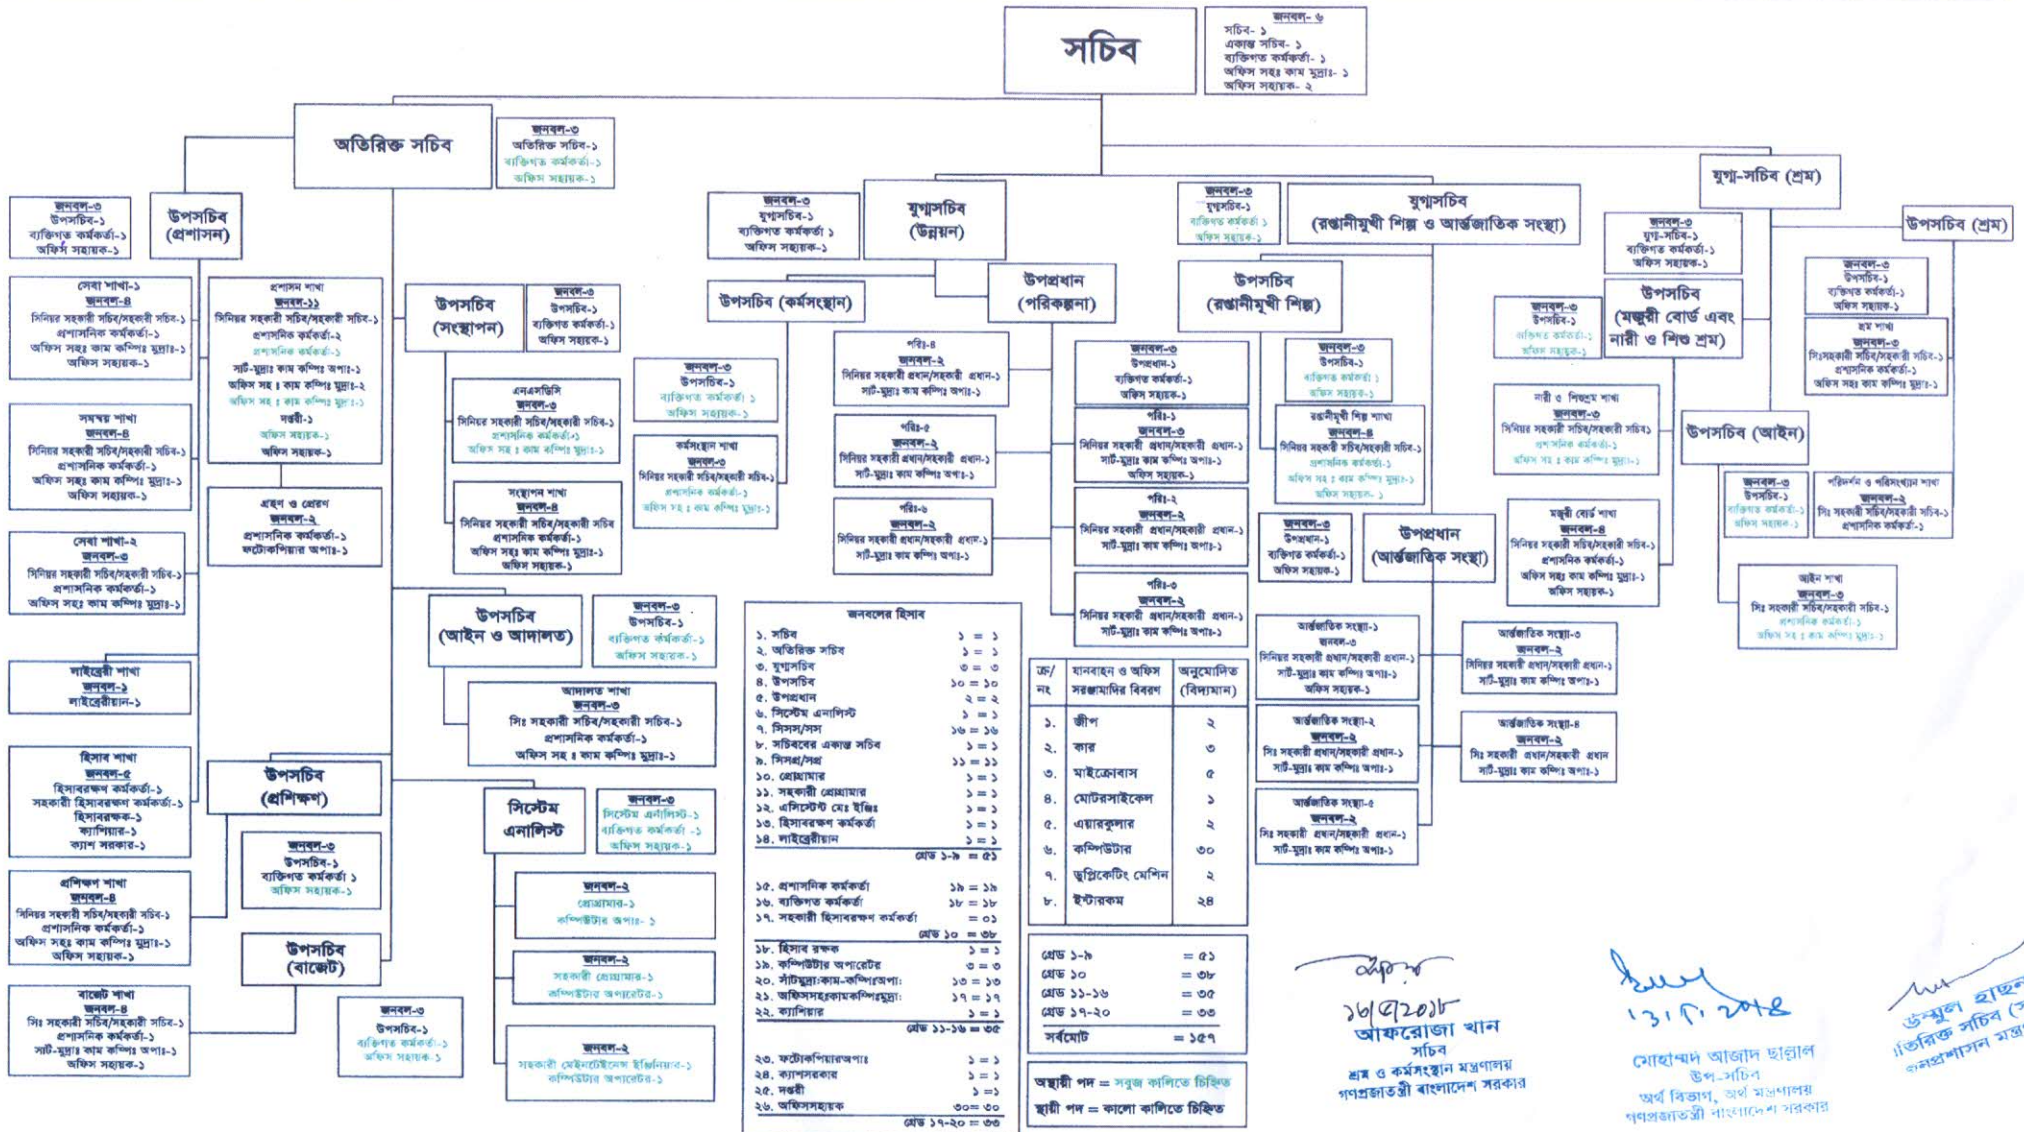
সচিব

জনবল- ৬
সচিব- ১
একান্ত সচিব- ১
ব্যক্তিগত কর্মকর্তা- ১
অফিস সহঃ কাম মুদ্রাঃ- ১
অফিস সহায়ক- ২

অতিরিক্ত সচিব

জনবল-৩
অতিরিক্ত সচিব-১
ব্যক্তিগত কর্মকর্তা-১
অফিস সহায়ক-১

উপসচিব (প্রশাসন)

জনবল-৩
উপসচিব-১
ব্যক্তিগত কর্মকর্তা-১
অফিস সহায়ক-১

সেবা শাখা-১
জনবল-৪
সিনিয়র সহকারী সচিব/সহকারী সচিব-১
প্রশাসনিক কর্মকর্তা-১
অফিস সহঃ কাম কম্পিঃ মুদ্রাঃ-১
অফিস সহায়ক-১

প্রশাসন শাখা
জনবল-১১
সিনিয়র সহকারী সচিব/সহকারী সচিব-১
প্রশাসনিক কর্মকর্তা-২
প্রশাসনিক কর্মকর্তা-১
সাট-মুদ্রাঃ কাম কম্পিঃ অপাঃ-১
অফিস সহ ঃ কাম কম্পিঃ মুদ্রাঃ-২
অফিস সহ ঃ কাম কম্পিঃ মুদ্রাঃ-১
দপ্তরী-১
অফিস সহায়ক-১
অফিস সহায়ক-১

সমন্বয় শাখা
জনবল-৪
সিনিয়র সহকারী সচিব/সহকারী সচিব-১
প্রশাসনিক কর্মকর্তা-১
অফিস সহঃ কাম কম্পিঃ মুদ্রাঃ-১
অফিস সহায়ক-১

গ্রহণ ও প্রেরণ
জনবল-২
প্রশাসনিক কর্মকর্তা-১
ফটোকপিয়ার অপাঃ-১

সেবা শাখা-২
জনবল-৩
সিনিয়র সহকারী সচিব/সহকারী সচিব-১
প্রশাসনিক কর্মকর্তা-১
অফিস সহঃ কাম কম্পিঃ মুদ্রাঃ-১

লাইব্রেরী শাখা
জনবল-১
লাইব্রেরীয়ান-১

হিসাব শাখা
জনবল-৫
হিসাবরক্ষণ কর্মকর্তা-১
সহকারী হিসাবরক্ষণ কর্মকর্তা-১
হিসাবরক্ষক-১
ক্যাশিয়ার-১
ক্যাশ সরকার-১

প্রশিক্ষণ শাখা
জনবল-৪
সিনিয়র সহকারী সচিব/সহকারী সচিব-১
প্রশাসনিক কর্মকর্তা-১
অফিস সহঃ কাম কম্পিঃ মুদ্রাঃ-১
অফিস সহায়ক-১

বাজেট শাখা
জনবল-৪
সিঃ সহকারী সচিব/সহকারী সচিব-১
প্রশাসনিক কর্মকর্তা-১
সাট-মুদ্রাঃ কাম কম্পিঃ অপাঃ-১
অফিস সহায়ক-১

উপসচিব (প্রশিক্ষণ)

জনবল-৩
উপসচিব-১
ব্যক্তিগত কর্মকর্তা ১
অফিস সহায়ক-১

উপসচিব (বাজেট)

জনবল-৩
উপসচিব-১
ব্যক্তিগত কর্মকর্তা-১
অফিস সহায়ক-১

উপসচিব (সংস্থাপন)

জনবল-৩
উপসচিব-১
ব্যক্তিগত কর্মকর্তা-১
অফিস সহায়ক-১

এনএসডিসি
জনবল-৩
সিনিয়র সহকারী সচিব/সহকারী সচিব-১
প্রশাসনিক কর্মকর্তা-১
অফিস সহ ঃ কাম কম্পিঃ মুদ্রাঃ-১

সংস্থাপন শাখা
জনবল-৪
সিনিয়র সহকারী সচিব/সহকারী সচিব
প্রশাসনিক কর্মকর্তা-১
অফিস সহঃ কাম কম্পিঃ মুদ্রাঃ-১
অফিস সহায়ক-১

উপসচিব (আইন ও আদালত)

জনবল-৩
উপসচিব-১
ব্যক্তিগত কর্মকর্তা-১
অফিস সহায়ক-১

আদালত শাখা
জনবল-৩
সিঃ সহকারী সচিব/সহকারী সচিব-১
প্রশাসনিক কর্মকর্তা-১
অফিস সহ ঃ কাম কম্পিঃ মুদ্রাঃ-১

সিস্টেম এনালিস্ট

জনবল-৩
সিস্টেম এনালিস্ট-১
ব্যক্তিগত কর্মকর্তা -১
অফিস সহায়ক-১

জনবল-২
প্রোগ্রামার-১
কম্পিউটার অপাঃ- ১

জনবল-২
সহকারী প্রোগ্রামার-১
কম্পিউটার অপারেটর-১

জনবল-২
সহকারী মেইনটেন্যান্স ইঞ্জিনিয়ার-১
কম্পিউটার অপারেটর-১

জনবল-৩
যুগ্মসচিব-১
ব্যক্তিগত কর্মকর্তা ১
অফিস সহায়ক-১

যুগ্মসচিব (উন্নয়ন)

উপসচিব (কর্মসংস্থান)

জনবল-৩
উপসচিব-১
ব্যক্তিগত কর্মকর্তা ১
অফিস সহায়ক-১

কর্মসংস্থান শাখা
জনবল-৩
সিনিয়র সহকারী সচিব/সহকারী সচিব-১
প্রশাসনিক কর্মকর্তা-১
অফিস সহ ঃ কাম কম্পিঃ মুদ্রাঃ-১

উপপ্রধান (পরিকল্পনা)

পরিঃ-৪
জনবল-২
সিনিয়র সহকারী প্রধান/সহকারী প্রধান-১
সাট-মুদ্রাঃ কাম কম্পিঃ অপাঃ-১

পরিঃ-৫
জনবল-২
সিনিয়র সহকারী প্রধান/সহকারী প্রধান-১
সাট-মুদ্রাঃ কাম কম্পিঃ অপাঃ-১

পরিঃ-৬
জনবল-২
সিনিয়র সহকারী প্রধান/সহকারী প্রধান-১
সাট-মুদ্রাঃ কাম কম্পিঃ অপাঃ-১

জনবল-৩
উপপ্রধান-১
ব্যক্তিগত কর্মকর্তা-১
অফিস সহায়ক-১

পরিঃ-১
জনবল-৩
সিনিয়র সহকারী প্রধান/সহকারী প্রধান-১
সাট-মুদ্রাঃ কাম কম্পিঃ অপাঃ-১
অফিস সহায়ক-১

পরিঃ-২
জনবল-২
সিনিয়র সহকারী প্রধান/সহকারী প্রধান-১
সাট-মুদ্রাঃ কাম কম্পিঃ অপাঃ-১

পরিঃ-৩
জনবল-২
সিনিয়র সহকারী প্রধান/সহকারী প্রধান-১
সাট-মুদ্রাঃ কাম কম্পিঃ অপাঃ-১

জনবলের হিসাব
১. সচিব ১ = ১
২. অতিরিক্ত সচিব ১ = ১
৩. যুগ্মসচিব ৩ = ৩
৪. উপসচিব ১০ = ১০
৫. উপপ্রধান ২ = ২
৬. সিস্টেম এনালিস্ট ১ = ১
৭. সিসস/সস ১৬ = ১৬
৮. সচিবের একান্ত সচিব ১ = ১
৯. সিসপ্র/সপ্র ১১ = ১১
১০. প্রোগ্রামার ১ = ১
১১. সহকারী প্রোগ্রামার ১ = ১
১২. এসিস্টেন্ট মেঃ ইঞ্জিঃ ১ = ১
১৩. হিসাবরক্ষণ কর্মকর্তা ১ = ১
১৪. লাইব্রেরীয়ান ১ = ১
গ্রেড ১-৯ = ৫১
১৫. প্রশাসনিক কর্মকর্তা ১৯ = ১৯
১৬. ব্যক্তিগত কর্মকর্তা ১৮ = ১৮
১৭. সহকারী হিসাবরক্ষণ কর্মকর্তা = ০১
গ্রেড ১০ = ৩৮
১৮. হিসাব রক্ষক ১ = ১
১৯. কম্পিউটার অপারেটর ৩ = ৩
২০. সাঁটমুদ্রাঃকাম-কম্পিঃঅপাঃ ১৩ = ১৩
২১. অফিসসহঃকামকম্পিঃমুদ্রাঃ ১৭ = ১৭
২২. ক্যাশিয়ার ১ = ১
গ্রেড ১১-১৬ = ৩৫
২৩. ফটোকপিয়ারঅপাঃ ১ = ১
২৪. ক্যাশসরকার ১ = ১
২৫. দপ্তরী ১ = ১
২৬. অফিসসহায়ক ৩০ = ৩০
গ্রেড ১৭-২০ = ৩৩

| ক্র/নং | যানবাহন ও অফিস সরঞ্জামাদির বিবরণ | অনুমোদিত (বিদ্যমান) |
|---|---|---|
| ১. | জীপ | ২ |
| ২. | কার | ৩ |
| ৩. | মাইক্রোবাস | ৫ |
| ৪. | মোটরসাইকেল | ১ |
| ৫. | এয়ারকুলার | ২ |
| ৬. | কম্পিউটার | ৩০ |
| ৭. | ডুপ্লিকেটিং মেশিন | ২ |
| ৮. | ইন্টারকম | ২৪ |

গ্রেড ১-৯ = ৫১
গ্রেড ১০ = ৩৮
গ্রেড ১১-১৬ = ৩৫
গ্রেড ১৭-২০ = ৩৩
সর্বমোট = ১৫৭

অস্থায়ী পদ = সবুজ কালিতে চিহ্নিত
স্থায়ী পদ = কালো কালিতে চিহ্নিত

জনবল-৩
যুগ্মসচিব-১
ব্যক্তিগত কর্মকর্তা ১
অফিস সহায়ক-১

যুগ্মসচিব (রপ্তানীমুখী শিল্প ও আন্তর্জাতিক সংস্থা)

উপসচিব (রপ্তানীমুখী শিল্প)

জনবল-৩
উপসচিব-১
ব্যক্তিগত কর্মকর্তা ১
অফিস সহায়ক-১

রপ্তানীমুখী শিল্প শাখা
জনবল-৪
সিনিয়র সহকারী সচিব/সহকারী সচিব-১
প্রশাসনিক কর্মকর্তা-১
অফিস সহঃ কাম কম্পিঃ মুদ্রাঃ-১
অফিস সহায়ক- ১

জনবল-৩
উপপ্রধান-১
ব্যক্তিগত কর্মকর্তা-১
অফিস সহায়ক-১

উপপ্রধান (আন্তর্জাতিক সংস্থা)

আন্তর্জাতিক সংস্থা-১
জনবল-৩
সিনিয়র সহকারী প্রধান/সহকারী প্রধান-১
সাট-মুদ্রাঃ কাম কম্পিঃ অপাঃ-১
অফিস সহায়ক-১

আন্তর্জাতিক সংস্থা-২
জনবল-২
সিঃ সহকারী প্রধান/সহকারী প্রধান-১
সাট-মুদ্রাঃ কাম কম্পিঃ অপাঃ-১

আন্তর্জাতিক সংস্থা-৫
জনবল-২
সিঃ সহকারী প্রধান/সহকারী প্রধান-১
সাট-মুদ্রাঃ কাম কম্পিঃ অপাঃ-১

আন্তর্জাতিক সংস্থা-৩
জনবল-২
সিনিয়র সহকারী প্রধান/সহকারী প্রধান-১
সাট-মুদ্রাঃ কাম কম্পিঃ অপাঃ-১

আন্তর্জাতিক সংস্থা-৪
জনবল-২
সিঃ সহকারী প্রধান/সহকারী প্রধান
সাট-মুদ্রাঃ কাম কম্পিঃ অপাঃ-১

যুগ্ম-সচিব (শ্রম)

জনবল-৩
যুগ্ম-সচিব-১
ব্যক্তিগত কর্মকর্তা-১
অফিস সহায়ক-১

জনবল-৩
উপসচিব-১
ব্যক্তিগত কর্মকর্তা-১
অফিস সহায়ক-১

উপসচিব (মজুরী বোর্ড এবং নারী ও শিশু শ্রম)

নারী ও শিশুশ্রম শাখা
জনবল-৩
সিনিয়র সহকারী সচিব/সহকারী সচিব১
প্রশাসনিক কর্মকর্তা-১
অফিস সহ ঃ কাম কম্পিঃ মুদ্রাঃ-১

মজুরী বোর্ড শাখা
জনবল-৪
সিনিয়র সহকারী সচিব/সহকারী সচিব-১
প্রশাসনিক কর্মকর্তা-১
অফিস সহঃ কাম কম্পিঃ মুদ্রাঃ-১
অফিস সহায়ক-১

উপসচিব (শ্রম)

জনবল-৩
উপসচিব-১
ব্যক্তিগত কর্মকর্তা-১
অফিস সহায়ক-১

শ্রম শাখা
জনবল-৩
সিঃসহকারী সচিব/সহকারী সচিব-১
প্রশাসনিক কর্মকর্তা-১
অফিস সহঃ কাম কম্পিঃ মুদ্রাঃ-১

উপসচিব (আইন)

জনবল-৩
উপসচিব-১
ব্যক্তিগত কর্মকর্তা-১
অফিস সহায়ক-১

পরিদর্শন ও পরিসংখ্যান শাখা
জনবল-২
সিঃ সহকারী সচিব/সহকারী সচিব-১
প্রশাসনিক কর্মকর্তা-১

আইন শাখা
জনবল-৩
সিঃ সহকারী সচিব/সহকারী সচিব-১
প্রশাসনিক কর্মকর্তা-১
অফিস সহ ঃ কাম কম্পিঃ মুদ্রাঃ-১

১৬/৫/২০১৮
আফরোজা খান
সচিব
শ্রম ও কর্মসংস্থান মন্ত্রণালয়
গণপ্রজাতন্ত্রী বাংলাদেশ সরকার

১৩।৫।২০১৮
মোহাম্মদ আজাদ ছাত্তার
উপ-সচিব
অর্থ বিভাগ, অর্থ মন্ত্রণালয়
গণপ্রজাতন্ত্রী বাংলাদেশ সরকার

উম্মুল হাছনা
অতিরিক্ত সচিব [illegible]
জনপ্রশাসন মন্ত্র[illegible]